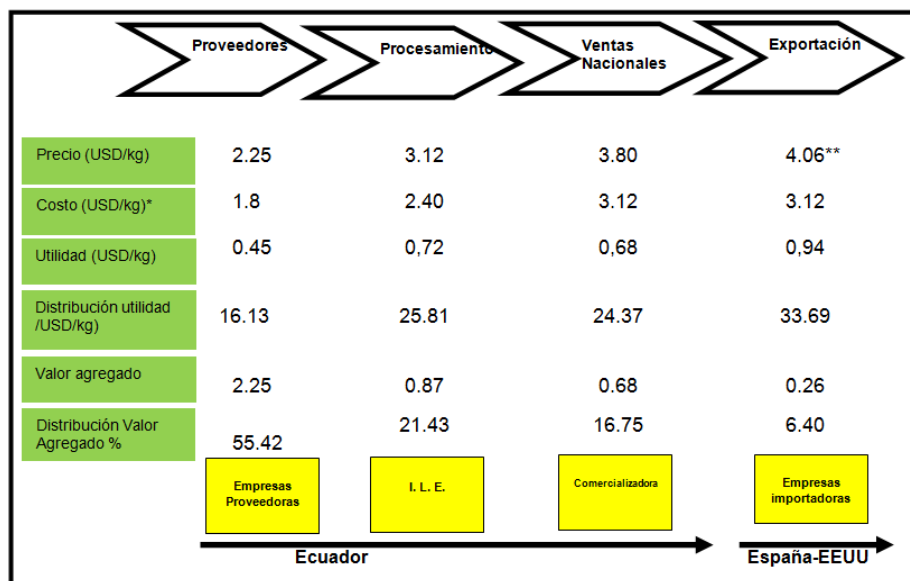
| | Proveedores | Procesamiento | Ventas Nacionales | Exportación |
|---|---|---|---|---|
| Precio (USD/kg) | 2.25 | 3.12 | 3.80 | 4.06** |
| Costo (USD/kg)* | 1.8 | 2.40 | 3.12 | 3.12 |
| Utilidad (USD/kg) | 0.45 | 0,72 | 0,68 | 0,94 |
| Distribución utilidad /USD/kg) | 16.13 | 25.81 | 24.37 | 33.69 |
| Valor agregado | 2.25 | 0.87 | 0.68 | 0.26 |
| Distribución Valor Agregado % | 55.42 | 21.43 | 16.75 | 6.40 |

Empresas Proveedoras

I. L. E.

Comercializadora

Empresas importadoras

Ecuador

España-EEUU